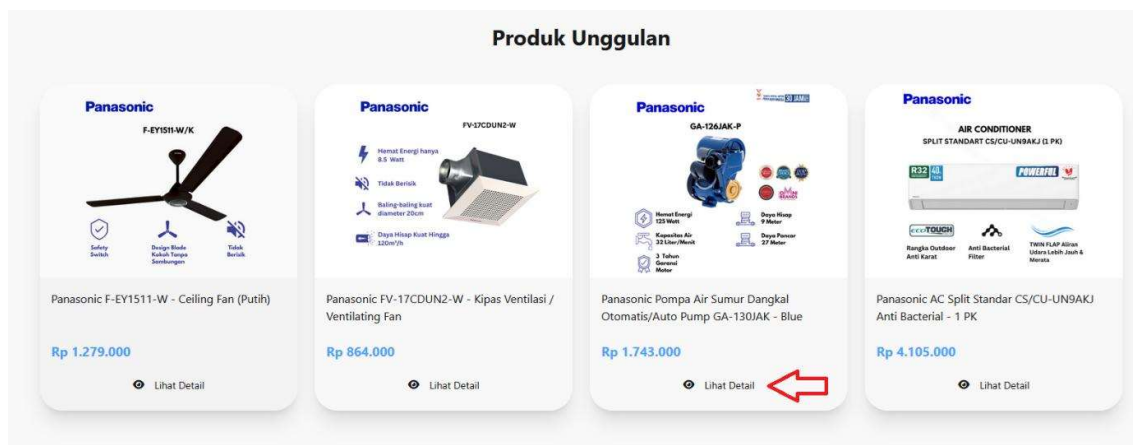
Produk Unggulan

Panasonic
F-EY1511-W/K
Safety Switch
Design Blade Kokoh Tanpa Sambungan
Tidak Berisik

Panasonic F-EY1511-W - Ceiling Fan (Putih)

Rp 1.279.000

Lihat Detail

Panasonic
FV-17CDUN2-W
Hemat Energi hanya 8.5 Watt
Tidak Berisik
Baling-baling kuat diameter 20cm
Daya Hisap Kuat Hingga 120m³/h

Panasonic FV-17CDUN2-W - Kipas Ventilasi / Ventilating Fan

Rp 864.000

Lihat Detail

Panasonic
GA-126JAK-P
Hemat Energi 125 Watt
Kapasitas Air 32 Liter/Menit
3 Tahun Garansi Motor
Daya Hisap 9 Meter
Daya Pancar 27 Meter

Panasonic Pompa Air Sumur Dangkal Otomatis/Auto Pump GA-130JAK - Blue

Rp 1.743.000

Lihat Detail

Panasonic
AIR CONDITIONER
SPLIT STANDART CS/CU-UN9AKJ (1 PK)
R32
POWERFUL
ECOTOUGH
Rangka Outdoor Anti Karat
Anti Bacterial Filter
TWIN FLAP Aliran Udara Lebih Jauh & Merata

Panasonic AC Split Standar CS/CU-UN9AKJ Anti Bacterial - 1 PK

Rp 4.105.000

Lihat Detail